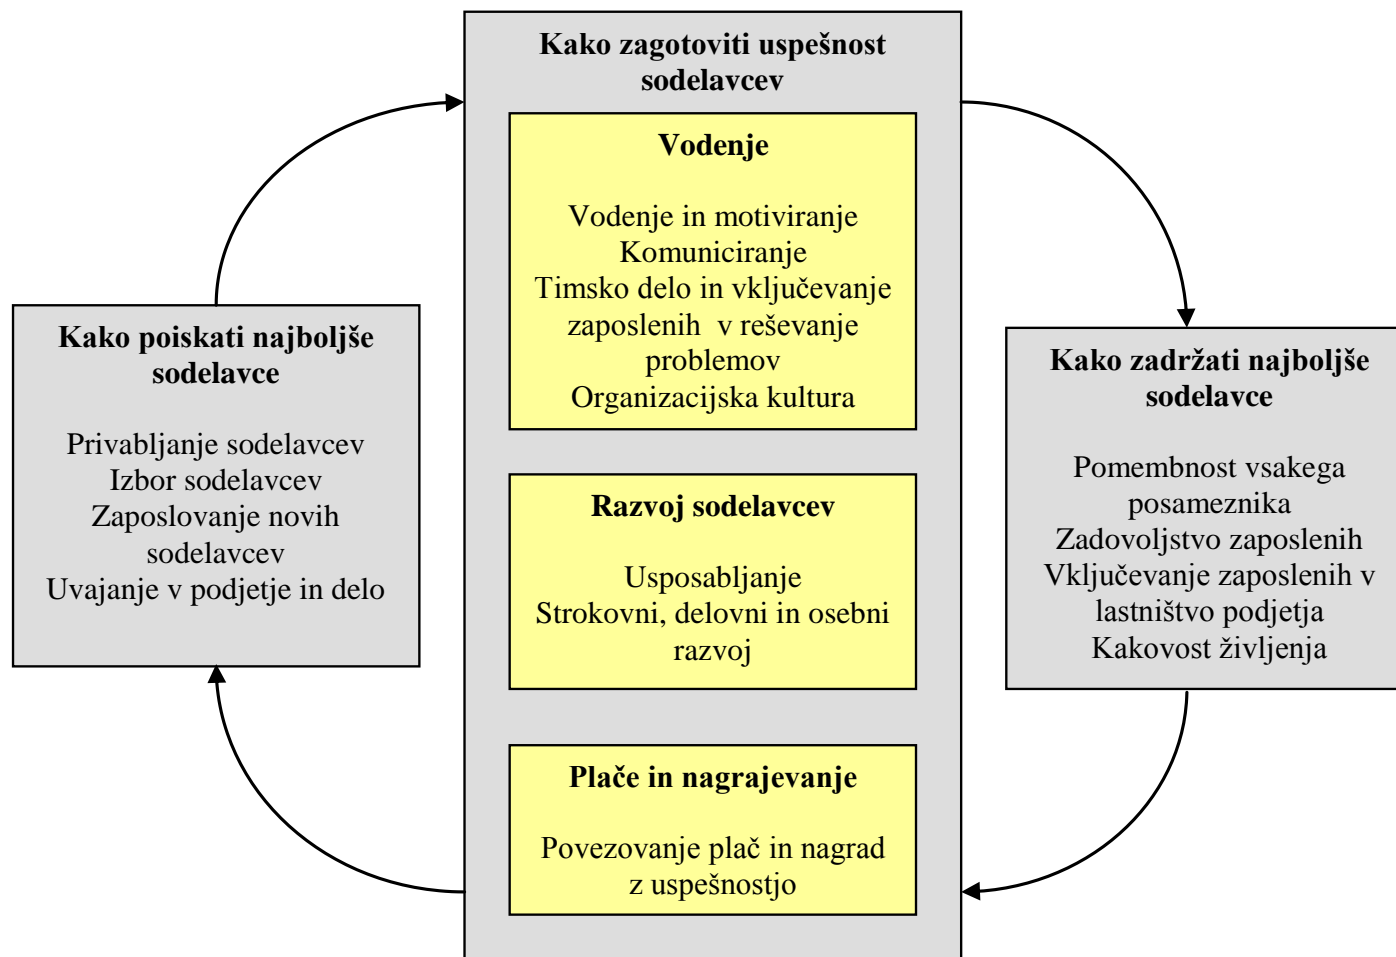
Kako zagotoviti uspešnost sodelavcev

Vodenje

Vodenje in motiviranje
Komuniciranje
Timsko delo in vključevanje zaposlenih v reševanje problemov
Organizacijska kultura

Razvoj sodelavcev

Usposabljanje
Strokovni, delovni in osebni razvoj

Plače in nagrajevanje

Povezovanje plač in nagrad z uspešnostjo

Kako poiskati najboljše sodelavce

Privabljanje sodelavcev
Izbor sodelavcev
Zaposlovanje novih sodelavcev
Uvajanje v podjetje in delo

Kako zadržati najboljše sodelavce

Pomembnost vsakega posameznika
Zadovoljstvo zaposlenih
Vključevanje zaposlenih v lastništvo podjetja
Kakovost življenja